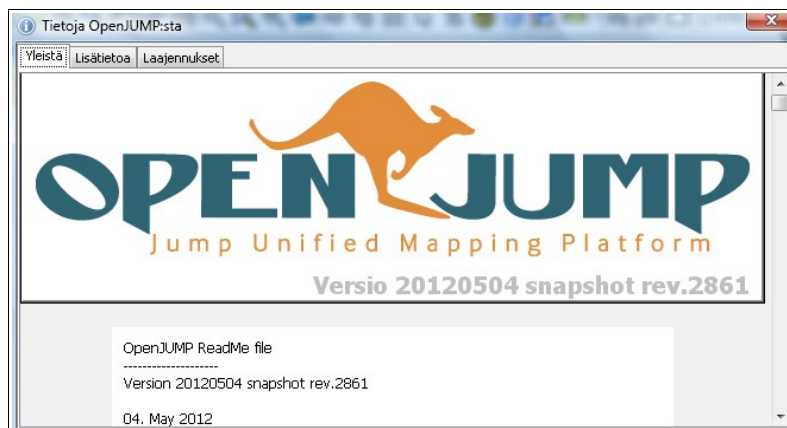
Tietoja OpenJUMP:sta

Yleistä | Lisätietoa | Laajennukset

OPEN JUMP
Jump Unified Mapping Platform
Versio 20120504 snapshot rev.2861

OpenJUMP ReadMe file
--------------------
Version 20120504 snapshot rev.2861

04. May 2012